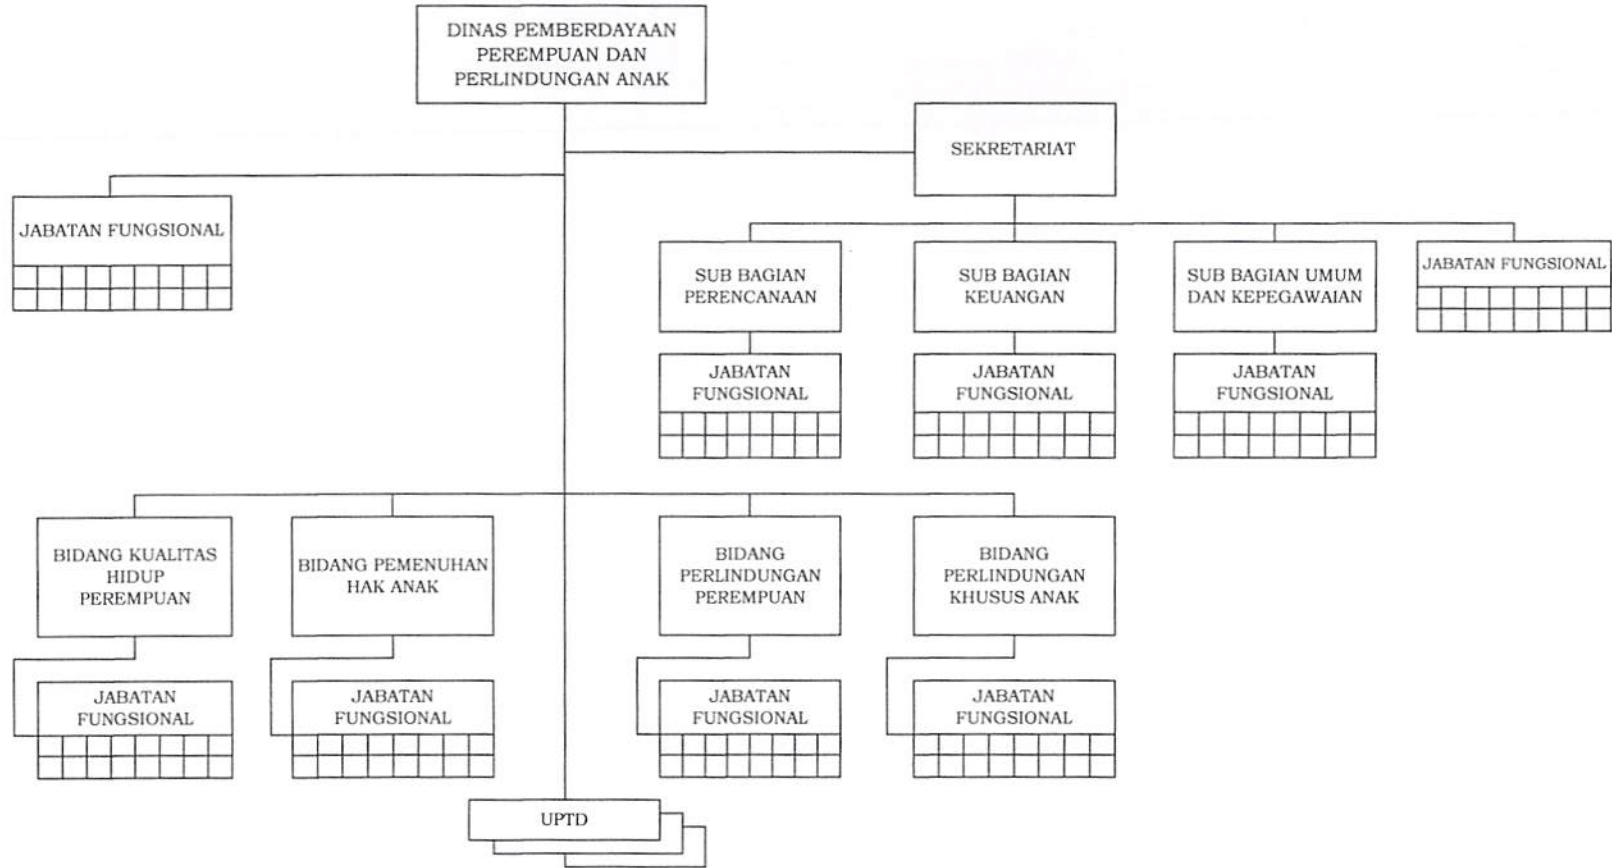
DINAS PEMBERDAYAAN PEREMPUAN DAN PERLINDUNGAN ANAK

SEKRETARIAT

JABATAN FUNGSIONAL

SUB BAGIAN PERENCANAAN

SUB BAGIAN KEUANGAN

SUB BAGIAN UMUM DAN KEPEGAWAIAN

JABATAN FUNGSIONAL

JABATAN FUNGSIONAL

JABATAN FUNGSIONAL

JABATAN FUNGSIONAL

BIDANG KUALITAS HIDUP PEREMPUAN

BIDANG PEMENUHAN HAK ANAK

BIDANG PERLINDUNGAN PEREMPUAN

BIDANG PERLINDUNGAN KHUSUS ANAK

JABATAN FUNGSIONAL

JABATAN FUNGSIONAL

JABATAN FUNGSIONAL

JABATAN FUNGSIONAL

UPTD